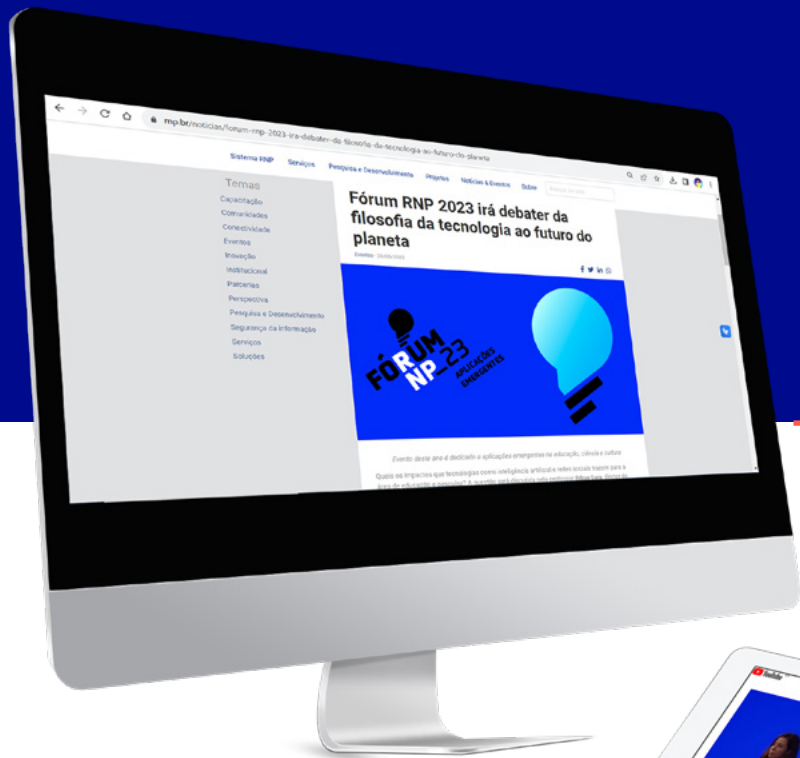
rnp.br/noticias/forum-rnp-2023-ira-debater-da-filosofia-da-tecnologia-ao-futuro-do-planeta

Sistema RNP Serviços Pesquisa e Desenvolvimento Projetos Notícias & Eventos Sobre

Temas

Capacitação
Comunidades
Conectividade
Eventos
Inovação
Institucional
Parcerias
Perspectiva
Pesquisa e Desenvolvimento
Segurança da Informação
Serviços
Soluções

Fórum RNP 2023 irá debater da filosofia da tecnologia ao futuro do planeta

Eventos · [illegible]

FÓRUM RNP_23 APLICAÇÕES EMERGENTES

Evento deste ano é dedicado a aplicações emergentes na educação, ciência e cultura

Quais os impactos que tecnologias como inteligência artificial e redes sociais trazem para a área de educação e pesquisa? A questão será discutida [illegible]

YouTube